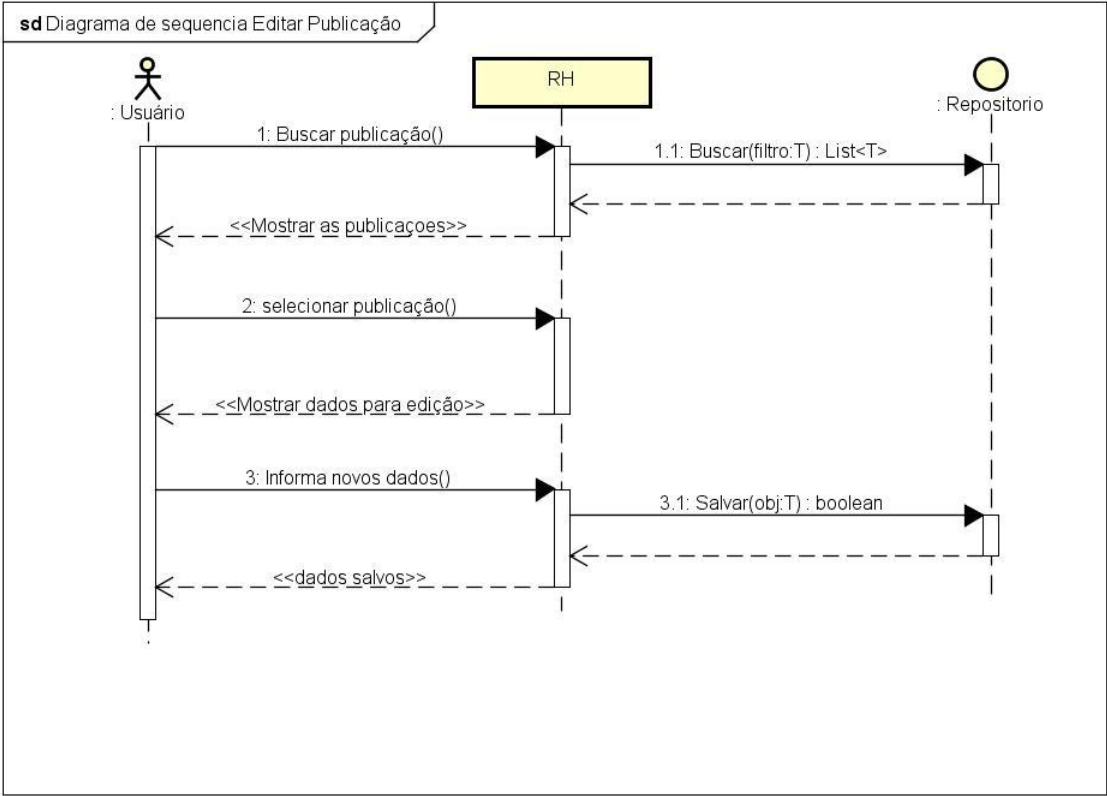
sd Diagrama de sequencia Editar Publicação

: Usuário

RH

: Repositorio

1: Buscar publicação()

1.1: Buscar(filtro:T) : List<T>

<<Mostrar as publicaçoes>>

2: selecionar publicação()

<<Mostrar dados para edição>>

3: Informa novos dados()

3.1: Salvar(obj:T) : boolean

<<dados salvos>>